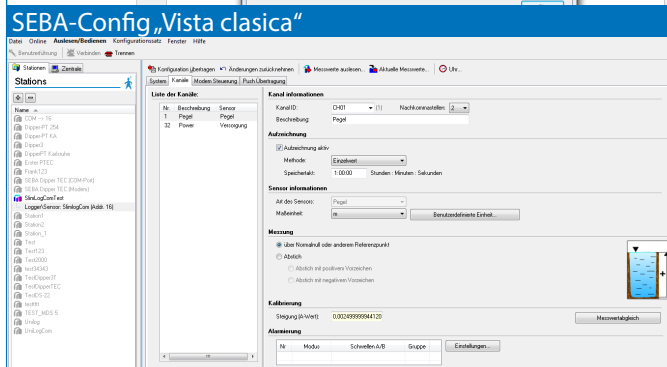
SEBA-Config „Vista clasica“

Datei Online Auslesen/Bedienen Konfigurationssatz Fenster Hilfe

Benutzerführung | Verbinden | Trennen

Stationen | Zentrale

Stations

Name

COM -> 16
Dipper-PT 254
Dipper-PT KA
Dipper3
DipperPT Karlsruhe
Enter PTEC
Frank123
SEBA Dipper TEC (COM-Port)
SEBA Dipper TEC (Modem)
SlimLogComTest
Logger/Sensor: SlimlogCom (Addr. 16)
Station1
Station2
Station_1
Test
Test123
Test3000
test34343
TestDipper3T
TestDipperTEC
TestDS-22
testtth
TEST_MDS 5
Unilog
UniLogCom

Konfiguration übertragen | Änderungen zurücknehmen | Messwerte auslesen... | Aktuelle Messwerte... | Uhr...

System | Kanäle | Modem Steuerung | Push Übertragung

Liste der Kanäle:

| Nr. | Beschreibung | Sensor |
|---|---|---|
| 1 | Pegel | Pegel |
| 32 | Power | Versorgung |

Kanal informationen

Kanal ID: CH01 (1) Nachkommastellen: 2
Beschreibung: Pegel

Aufzeichnung

Aufzeichnung aktiv
Methode: Einzelwert
Speichertakt: 1:00:00 Stunden : Minuten : Sekunden

Sensor informationen

Art des Sensors: Pegel
Maßeinheit: m | Benutzerdefinierte Einheit...

Messung

über Normalnull oder anderem Referenzpunkt
Abstich
Abstich mit positivem Vorzeichen
Abstich mit negativem Vorzeichen

Kalibrierung

Steigung (A-Wert): 0.002499999844120 | Messwertabgleich

Alarmierung

| Nr | Modus | Schwellen A/B | Gruppe |
|---|---|---|---|

Einstellungen...